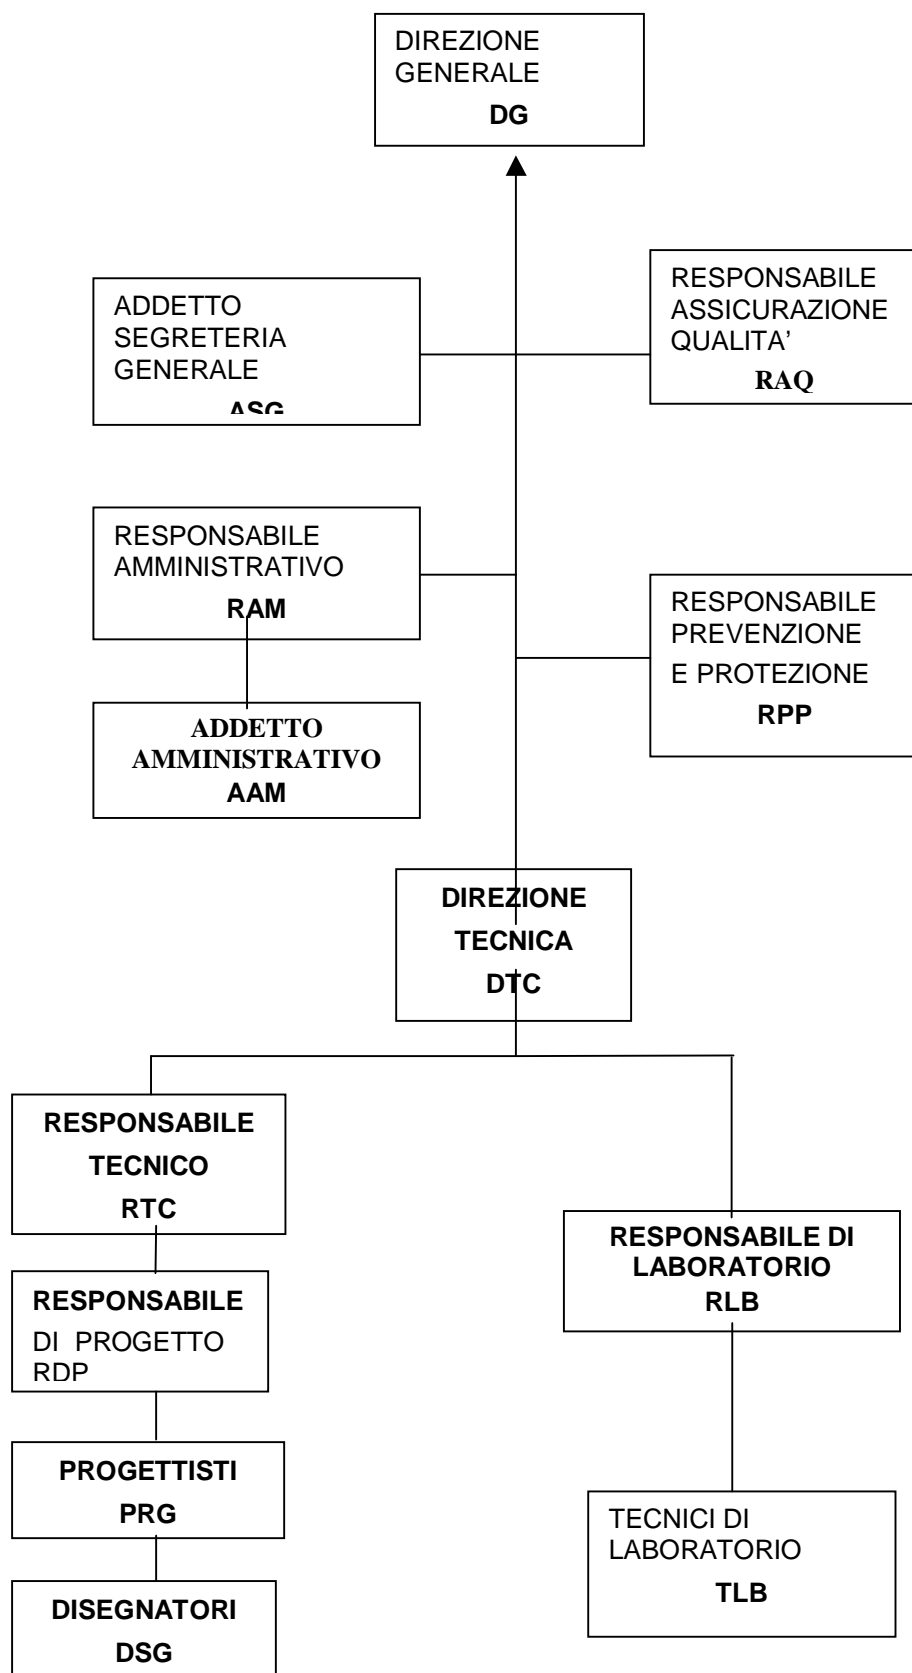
DIREZIONE GENERALE
DG

ADDETTO SEGRETERIA GENERALE
ASG

RESPONSABILE ASSICURAZIONE QUALITA'
RAQ

RESPONSABILE AMMINISTRATIVO
RAM

ADDETTO AMMINISTRATIVO
AAM

RESPONSABILE PREVENZIONE E PROTEZIONE
RPP

DIREZIONE TECNICA
DTC

RESPONSABILE TECNICO
RTC

RESPONSABILE DI PROGETTO
RDP

PROGETTISTI
PRG

DISEGNATORI
DSG

RESPONSABILE DI LABORATORIO
RLB

TECNICI DI LABORATORIO
TLB